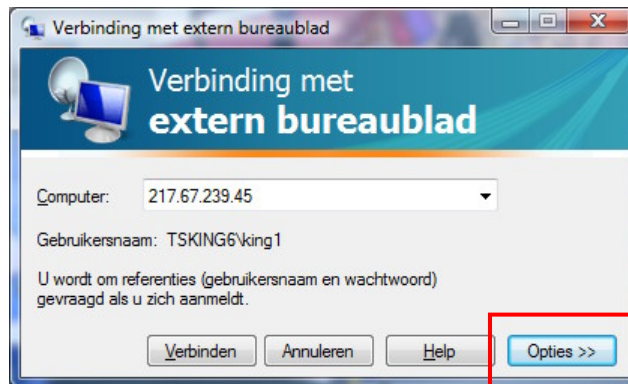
Verbinding met extern bureaublad

Verbinding met
extern bureaublad

Computer: 217.67.239.45

Gebruikersnaam: TSKING6\king1

U wordt om referenties (gebruikersnaam en wachtwoord) gevraagd als u zich aanmeldt.

Verbinden Annuleren Help Opties >>